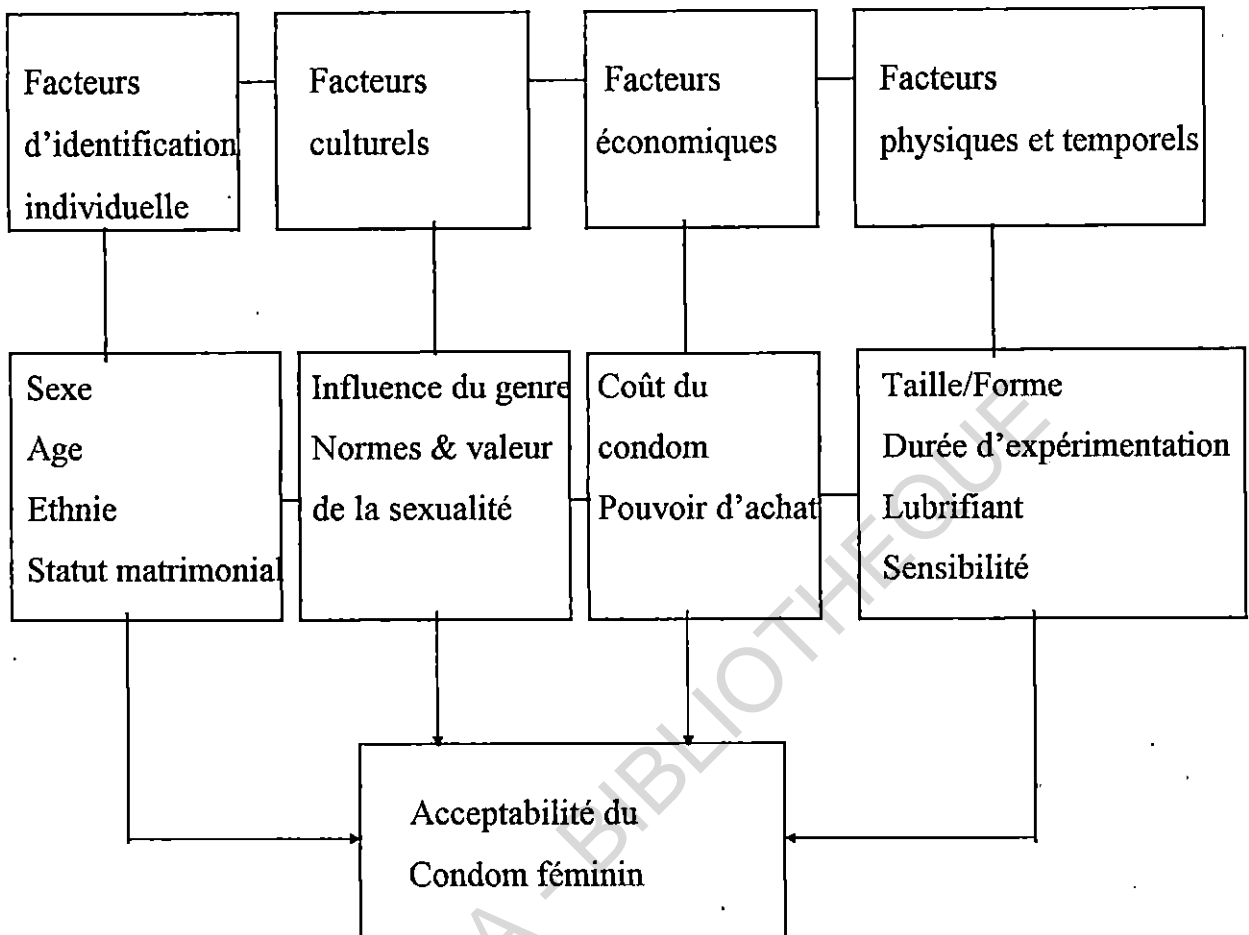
Facteurs d'identification individuelle

Facteurs culturels

Facteurs économiques

Facteurs physiques et temporels

Sexe
Age
Ethnie
Statut matrimonial

Influence du genre
Normes & valeur de la sexualité

Coût du condom
Pouvoir d'achat

Taille/Forme
Durée d'expérimentation
Lubrifiant
Sensibilité

Acceptabilité du Condom féminin

A - BIBLIOTHEQUE